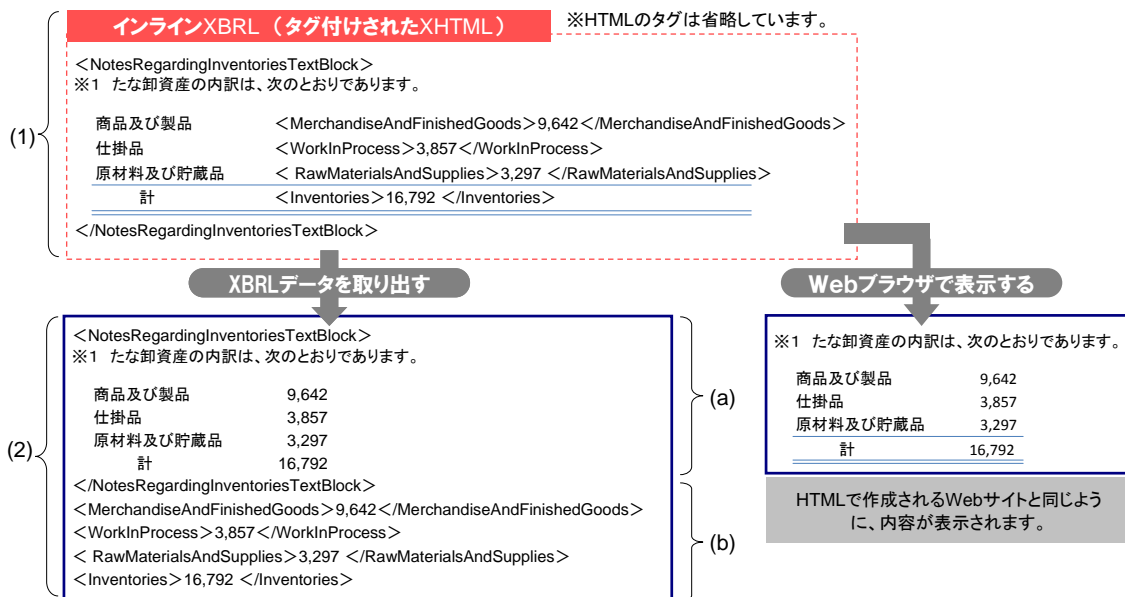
インラインXBRL（タグ付けされたXHTML）

※HTMLのタグは省略しています。

(1)

＜NotesRegardingInventoriesTextBlock＞
※1　たな卸資産の内訳は、次のとおりであります。

| | |
|---|---|
| 商品及び製品 | ＜MerchandiseAndFinishedGoods＞9,642＜/MerchandiseAndFinishedGoods＞ |
| 仕掛品 | ＜WorkInProcess＞3,857＜/WorkInProcess＞ |
| 原材料及び貯蔵品 | ＜ RawMaterialsAndSupplies＞3,297 ＜/RawMaterialsAndSupplies＞ |
| 計 | ＜Inventories＞16,792 ＜/Inventories＞ |

＜/NotesRegardingInventoriesTextBlock＞

XBRLデータを取り出す

(2)

＜NotesRegardingInventoriesTextBlock＞
※1　たな卸資産の内訳は、次のとおりであります。

| | |
|---|---|
| 商品及び製品 | 9,642 |
| 仕掛品 | 3,857 |
| 原材料及び貯蔵品 | 3,297 |
| 計 | 16,792 |

＜/NotesRegardingInventoriesTextBlock＞

(a)

＜MerchandiseAndFinishedGoods＞9,642＜/MerchandiseAndFinishedGoods＞
＜WorkInProcess＞3,857＜/WorkInProcess＞
＜ RawMaterialsAndSupplies＞3,297 ＜/RawMaterialsAndSupplies＞
＜Inventories＞16,792 ＜/Inventories＞

(b)

Webブラウザで表示する

※1　たな卸資産の内訳は、次のとおりであります。

| | |
|---|---|
| 商品及び製品 | 9,642 |
| 仕掛品 | 3,857 |
| 原材料及び貯蔵品 | 3,297 |
| 計 | 16,792 |

HTMLで作成されるWebサイトと同じように、内容が表示されます。